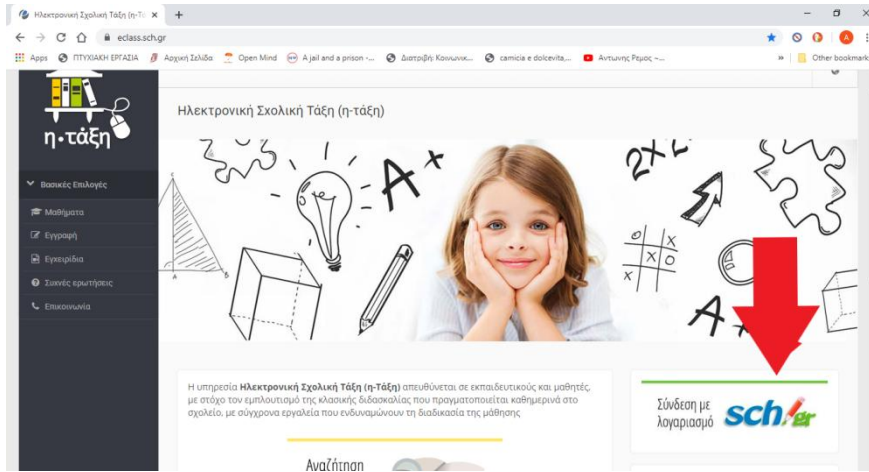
Ηλεκτρονική Σχολική Τάξη (η-Τά ×  +

eclass.sch.gr

Apps  ΠΤΥΧΙΑΚΗ ΕΡΓΑΣΙΑ  Αρχική Σελίδα  Open Mind  A jail and a prison -...  Διατριβή: Κοινωνικ...  camicia e dolcevita,...  Αντωνης Ρεμος -...  »  Other bookmarks

η-τάξη

Ηλεκτρονική Σχολική Τάξη (η-τάξη)

Βασικές Επιλογές

Μαθήματα

Εγγραφή

Εγχειρίδια

Συχνές ερωτήσεις

Επικοινωνία

$2x^2$

A+

Η υπηρεσία **Ηλεκτρονική Σχολική Τάξη (η-Τάξη)** απευθύνεται σε εκπαιδευτικούς και μαθητές, με στόχο τον εμπλουτισμό της κλασικής διδασκαλίας που πραγματοποιείται καθημερινά στο σχολείο, με σύγχρονα εργαλεία που ενδυναμώνουν τη διαδικασία της μάθησης

Σύνδεση με λογαριασμό sch.gr

Αναζήτηση